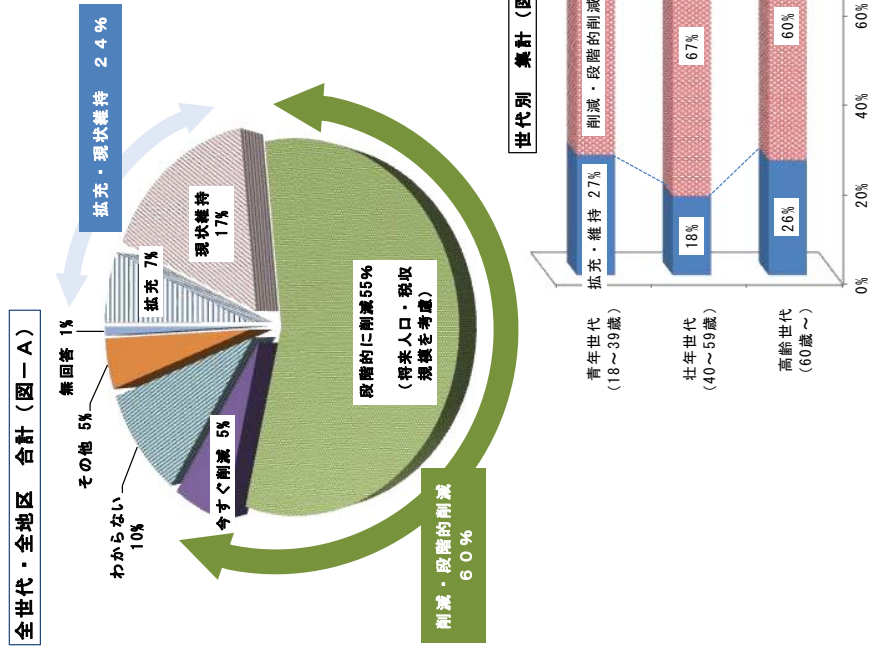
全世代・全地区　合計（図－A）

拡充・現状維持　２４％

削減・段階的削減　６０％

段階的に削減55%
（将来人口・税収
規模を考慮）

現状維持
17%

拡充　7%

無回答　1%

その他　5%

わからない
10%

今すぐ削減　5%

世代別　集計（図

| | 拡充・維持 | 削減・段階的削減 |
|---|---|---|
| 青年世代（18～39歳） | 27% | 60% |
| 壮年世代（40～59歳） | 18% | 67% |
| 高齢世代（60歳～） | 26% | 60% |

0%
20%
40%
60%